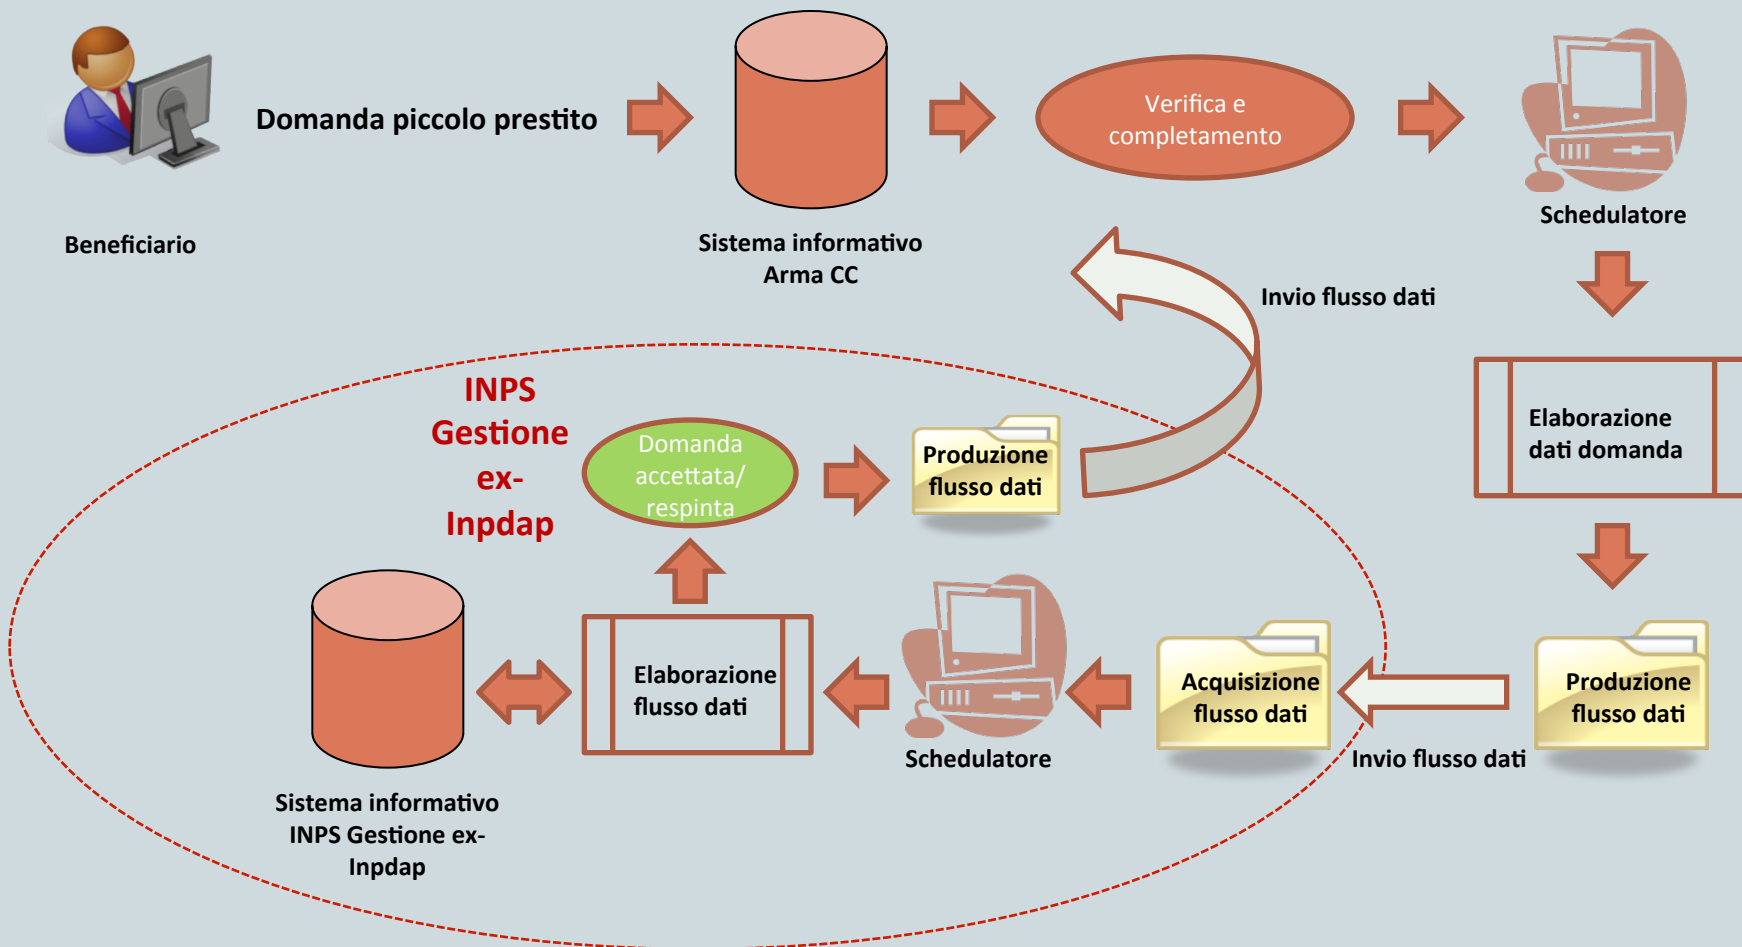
Domanda piccolo prestito

Beneficiario

Sistema informativo Arma CC

Verifica e completamento

Schedulatore

Invio flusso dati

Elaborazione dati domanda

INPS Gestione ex-Inpdap

Domanda accettata/ respinta

Produzione flusso dati

Produzione flusso dati

Acquisizione flusso dati

Invio flusso dati

Schedulatore

Elaborazione flusso dati

Sistema informativo INPS Gestione ex-Inpdap